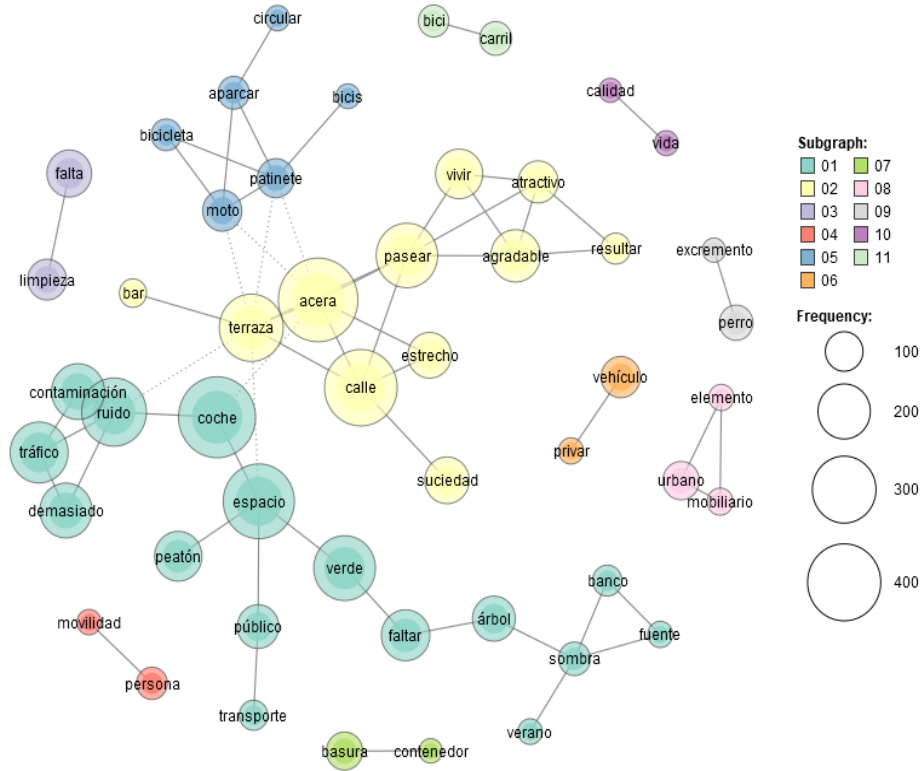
circular

bici

carril

aparcar

bicis

calidad

bicicleta

vida

patinete

falta

moto

vivir

atractivo

Subgraph:

01

07

02

08

03

09

04

10

05

11

06

pasear

agradable

resultar

excremento

limpieza

bar

acera

terraza

perro

Frequency:

100

200

300

400

estrecho

contaminación

ruido

calle

vehículo

coche

elemento

tráfico

privar

suciedad

urbano

mobiliario

demasiado

espacio

peatón

verde

banco

movilidad

fuente

árbol

público

faltar

sombra

persona

transporte

verano

basura

contenedor